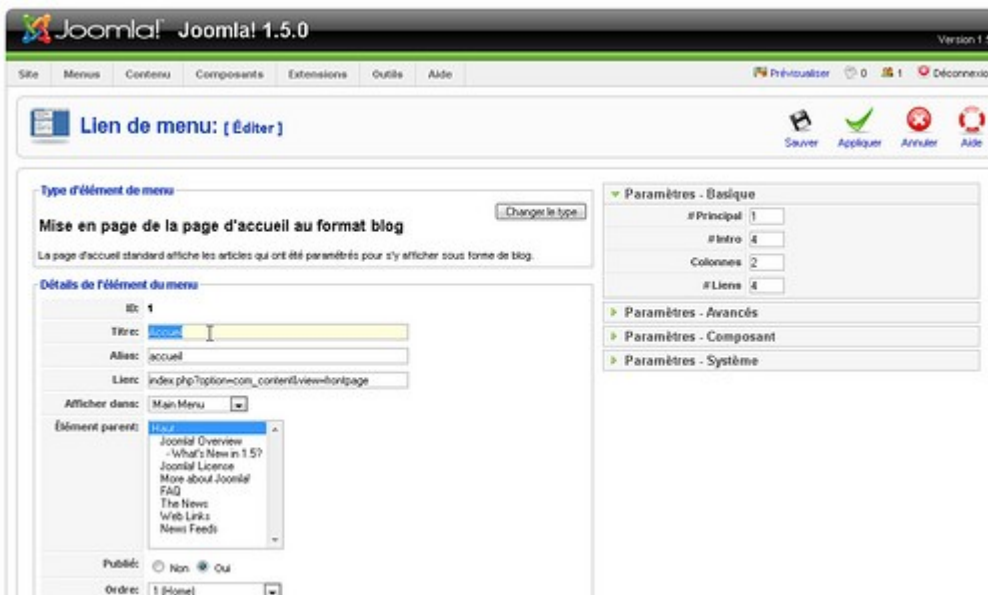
Joomla! Joomla! 1.5.0

Version 1

Site Menus Contenu Composants Extensions Outils Aide

Prévisualiser 0 1 Déconnexio

Lien de menu: [ Éditer ]

Sauver Appliquer Annuler Aide

Type d'élément de menu

Mise en page de la page d'accueil au format blog

Changer le type

La page d'accueil standard affiche les articles qui ont été paramétrés pour s'y afficher sous forme de blog.

Détails de l'élément du menu

ID: 1

Titre: Accueil

Alias: accueil

Lien: index.php?option=com_content&view=frontpage

Afficher dans: Main Menu

Élément parent: Haut
Joomla! Overview
- What's New in 1.5?
Joomla! License
More about Joomla!
FAQ
The News
Web Links
News Feeds

Publié: Non Oui

Ordre: 1 (Home)

Paramètres - Basique

# Principal 1

# Intro 4

Colonnes 2

# Liens 4

Paramètres - Avancés

Paramètres - Composant

Paramètres - Système